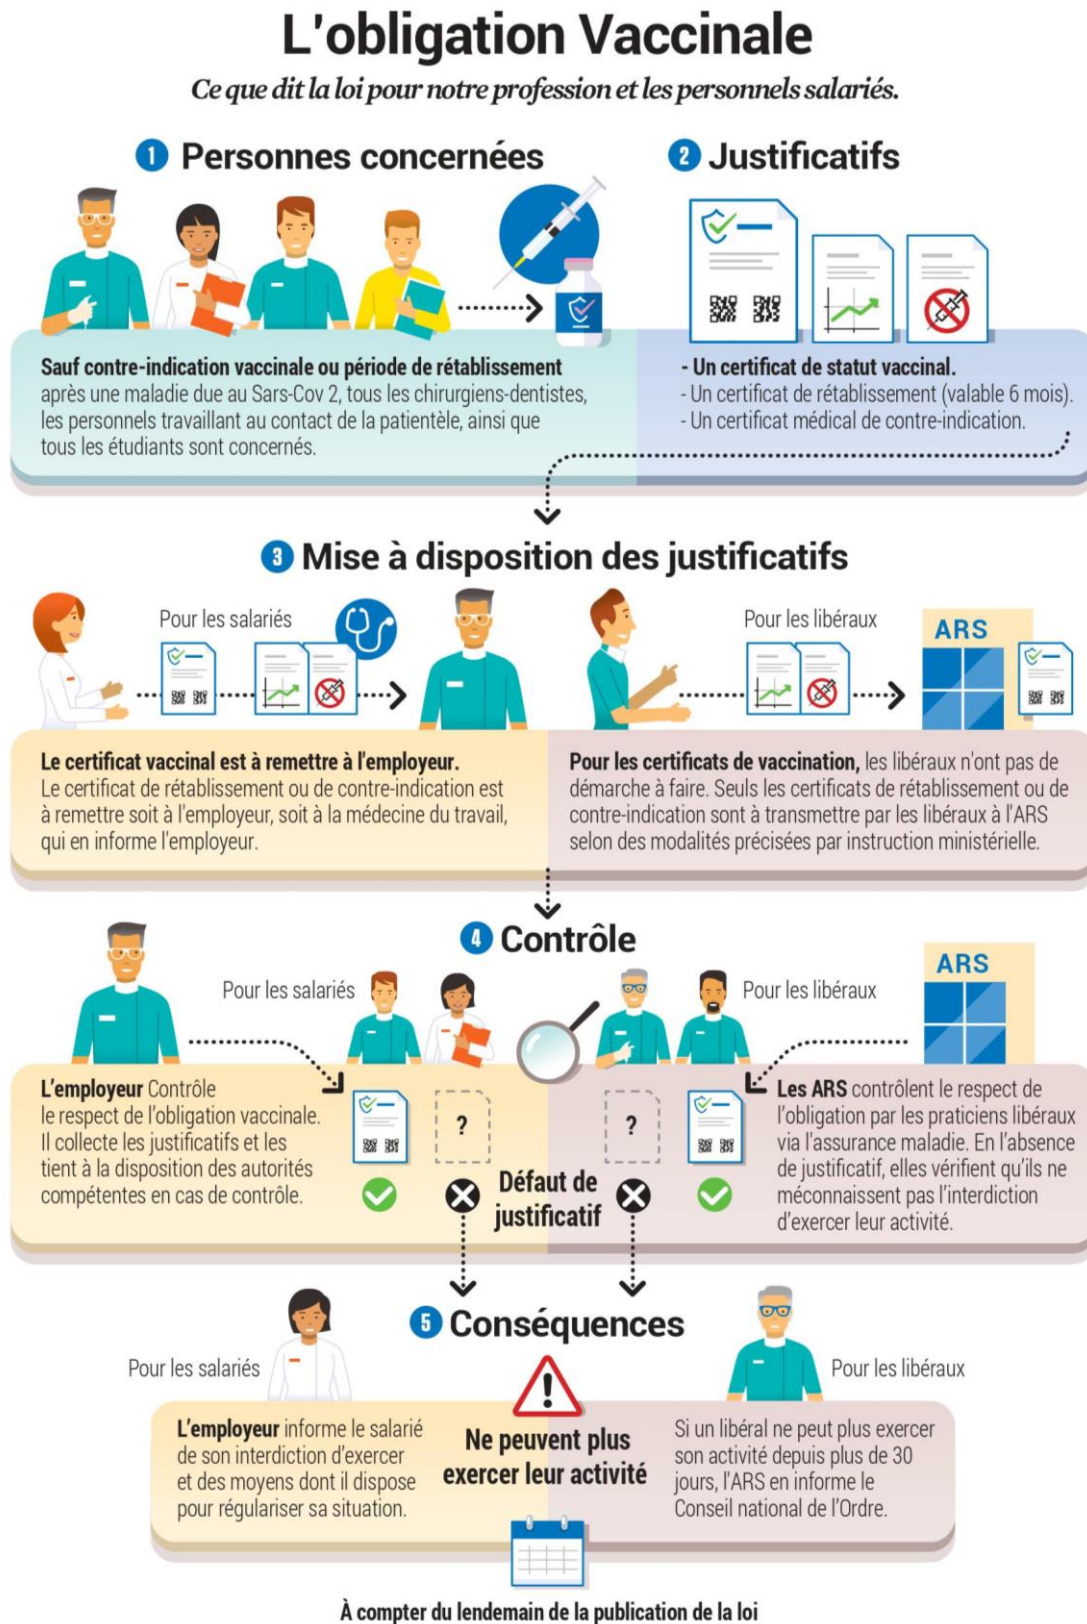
L'obligation Vaccinale

Ce que dit la loi pour notre profession et les personnels salariés.

1 Personnes concernées

Sauf contre-indication vaccinale ou période de rétablissement après une maladie due au Sars-Cov 2, tous les chirurgiens-dentistes, les personnels travaillant au contact de la patientèle, ainsi que tous les étudiants sont concernés.

2 Justificatifs

- Un certificat de statut vaccinal.
- Un certificat de rétablissement (valable 6 mois).
- Un certificat médical de contre-indication.

3 Mise à disposition des justificatifs

Pour les salariés

Pour les libéraux

ARS

Le certificat vaccinal est à remettre à l'employeur. Le certificat de rétablissement ou de contre-indication est à remettre soit à l'employeur, soit à la médecine du travail, qui en informe l'employeur.

Pour les certificats de vaccination, les libéraux n'ont pas de démarche à faire. Seuls les certificats de rétablissement ou de contre-indication sont à transmettre par les libéraux à l'ARS selon des modalités précisées par instruction ministérielle.

4 Contrôle

Pour les salariés

Pour les libéraux

ARS

L'employeur Contrôle le respect de l'obligation vaccinale. Il collecte les justificatifs et les tient à la disposition des autorités compétentes en cas de contrôle.

?

Défaut de justificatif

?

Les ARS contrôlent le respect de l'obligation par les praticiens libéraux via l'assurance maladie. En l'absence de justificatif, elles vérifient qu'ils ne méconnaissent pas l'interdiction d'exercer leur activité.

5 Conséquences

Pour les salariés

Pour les libéraux

L'employeur informe le salarié de son interdiction d'exercer et des moyens dont il dispose pour régulariser sa situation.

Ne peuvent plus exercer leur activité

Si un libéral ne peut plus exercer son activité depuis plus de 30 jours, l'ARS en informe le Conseil national de l'Ordre.

À compter du lendemain de la publication de la loi